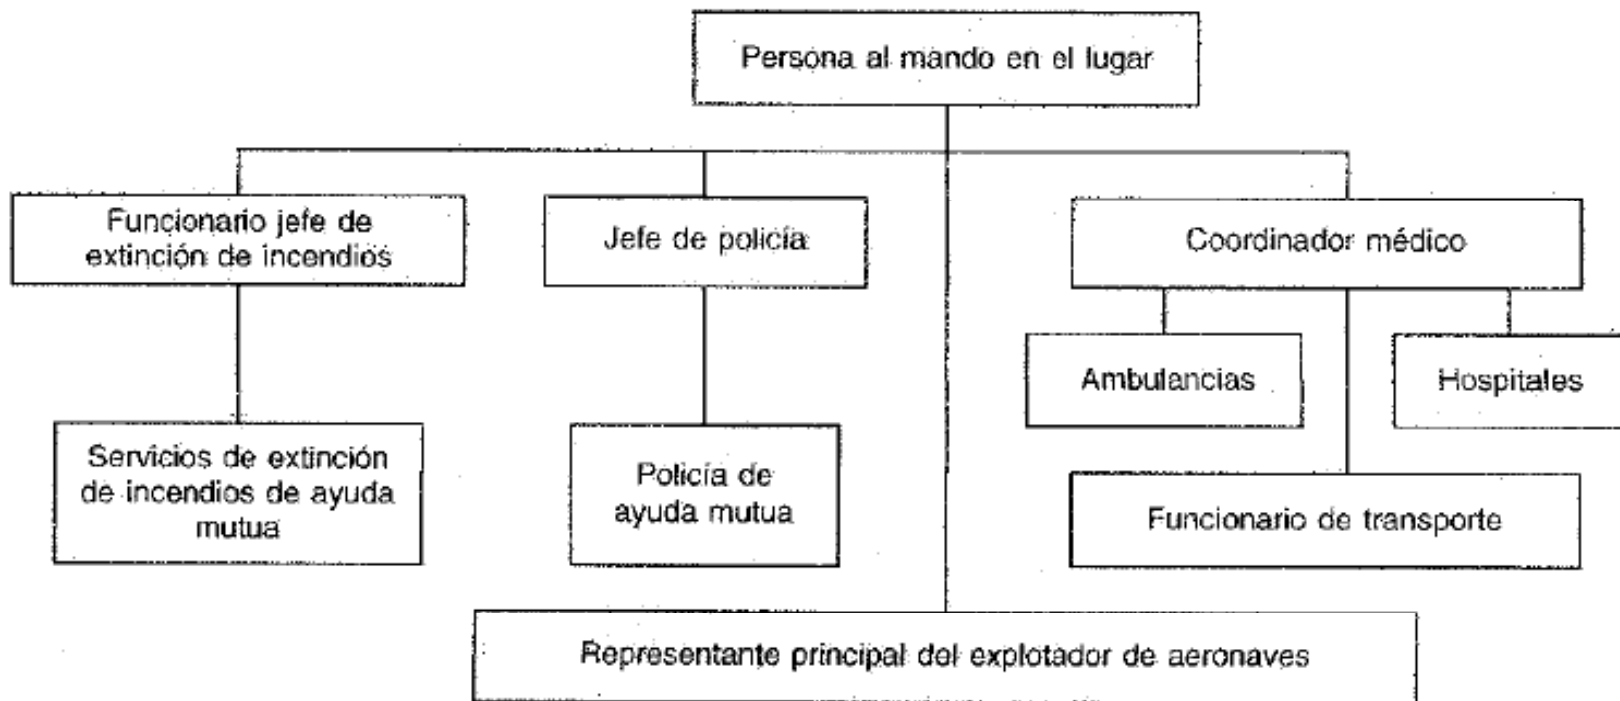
Persona al mando en el lugar

Funcionario jefe de extinción de incendios

Jefe de policía

Coordinador médico

Ambulancias

Hospitales

Servicios de extinción de incendios de ayuda mutua

Policía de ayuda mutua

Funcionario de transporte

Representante principal del explotador de aeronaves